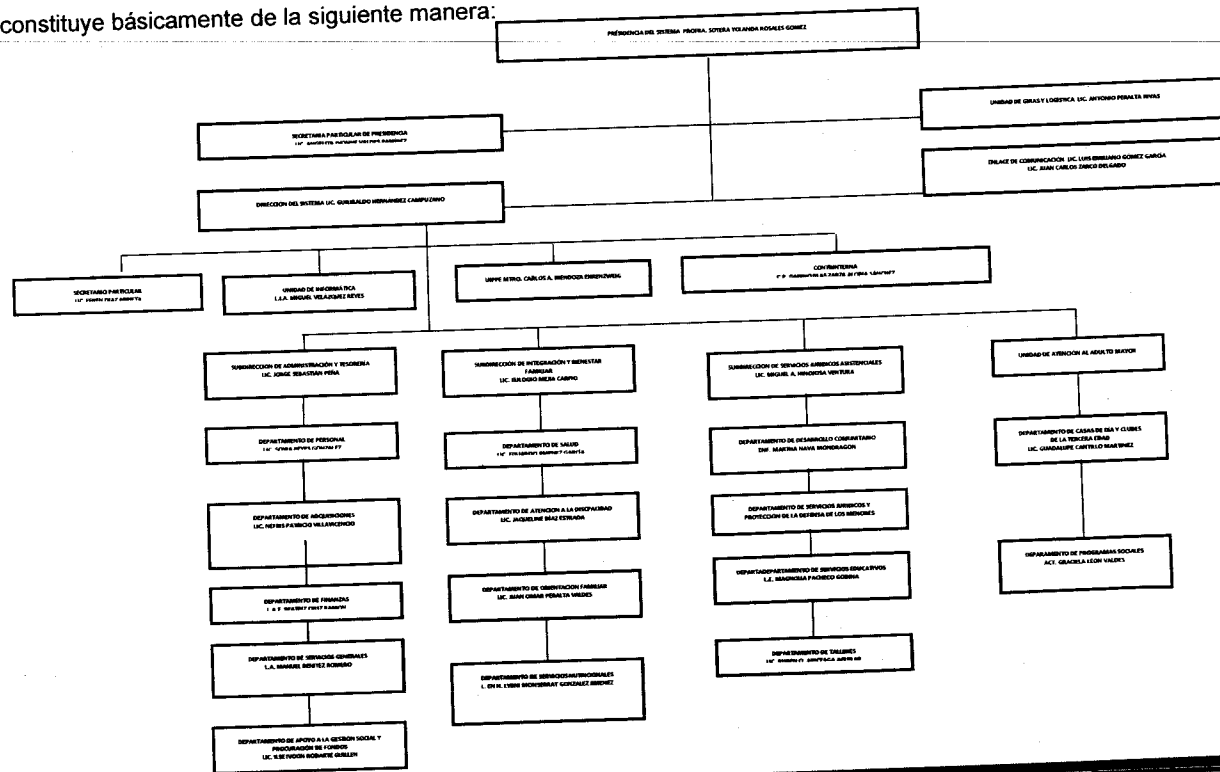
constituye básicamente de la siguiente manera:

PRESIDENCIA DEL SISTEMA PROFRA. SOTERA YOLANDA ROSALES GOMEZ

UNIDAD DE GIRAS Y LOGISTICA LIC. ANTONIO PERALTA RIVAS

SECRETARIA PARTICULAR DE PRESIDENCIA
LIC. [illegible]

ENLACE DE COMUNICACION LIC. LUIS EMILIANO GOMEZ GARCIA
LIC. JUAN CARLOS ZARCO DELGADO

DIRECCION DEL SISTEMA LIC. GURIBALDO HERNANDEZ CAMPUZANO

SECRETARIO PARTICULAR
LIC. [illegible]

UNIDAD DE INFORMATICA
L.I.A. MIGUEL VELAZQUEZ REYES

UIPPE MTRO. CARLOS A. MENDOZA ERRENZUELA

CONTRALORIA
C.P. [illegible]

SUBDIRECCION DE ADMINISTRACION Y TESORERIA
LIC. JORGE SEBASTIAN PEÑA

SUBDIRECCION DE INTEGRACION Y BIENESTAR FAMILIAR
LIC. EULOGIO MESA CARPIO

SUBDIRECCION DE SERVICIOS JURIDICOS ASISTENCIALES
LIC. MIGUEL A. HINOJOSA VENTURA

UNIDAD DE ATENCION AL ADULTO MAYOR

DEPARTAMENTO DE PERSONAL
LIC. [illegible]

DEPARTAMENTO DE SALUD
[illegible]

DEPARTAMENTO DE DESARROLLO COMUNITARIO
ENF. MARTHA NAVA MONDRAGON

DEPARTAMENTO DE CASAS DE DIA Y CLUBES DE LA TERCERA EDAD
LIC. GUADALUPE CASTILLO MARTINEZ

DEPARTAMENTO DE ADQUISICIONES
LIC. NEFRIS PATRICIO VILLAVICENCIO

DEPARTAMENTO DE ATENCION A LA DISCAPACIDAD
LIC. JAQUELINE DIAZ ESTRADA

DEPARTAMENTO DE SERVICIOS JURIDICOS Y PROTECCION DE LA DEFENSA DE LOS MENORES

DEPARAMENTO DE PROGRAMAS SOCIALES
ACT. GRACIELA LEON VALDES

DEPARTAMENTO DE FINANZAS
L.A.E. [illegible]

DEPARTAMENTO DE ORIENTACION FAMILIAR
LIC. JUAN OMAR PERALTA VALDES

DEPARTADEPARTAMENTO DE SERVICIOS EDUCATIVOS
L.E. MAGNOLIA PACHECO GOBINA

DEPARTAMENTO DE SERVICIOS GENERALES
L.A. MANUEL BENITEZ ROMERO

DEPARTAMENTO DE TALLERES
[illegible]

DEPARTAMENTO DE SERVICIOS NUTRICIONALES
L. EN N. LYDIA MONSERRAT GONZALEZ JIMENEZ

DEPARTAMENTO DE APOYO A LA GESTION SOCIAL Y PROCURACION DE FONDOS
LIC. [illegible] NOBARTE GUILLEN